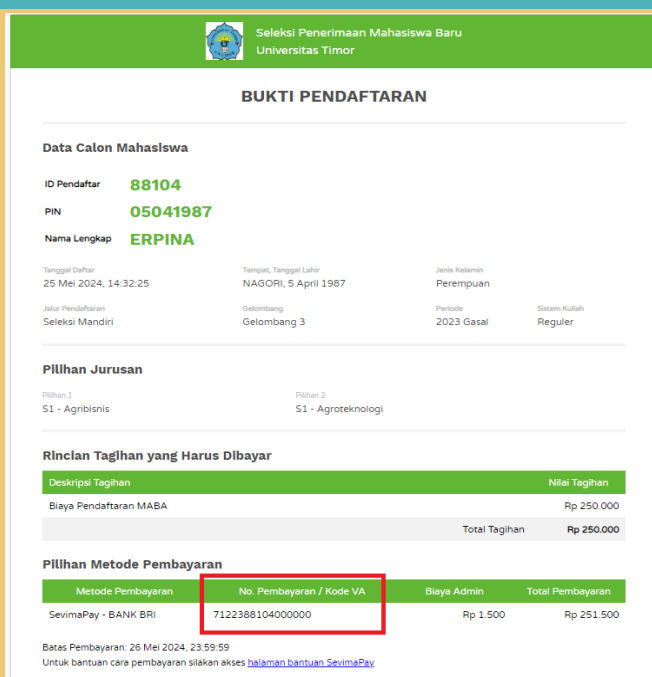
Seleksi Penerimaan Mahasiswa Baru
Universitas Timor

BUKTI PENDAFTARAN

Data Calon Mahasiswa

ID Pendaftar 88104
PIN 05041987
Nama Lengkap ERPINA

Tanggal Daftar
25 Mei 2024, 14:32:25

Tempat, Tanggal Lahir
NAGORI, 5 April 1987

Jenis Kelamin
Perempuan

Jalur Pendaftaran
Seleksi Mandiri

Gelombang
Gelombang 3

Periode
2023 Gasal

Sistem Kuliah
Reguler

Pilihan Jurusan

Pilihan 1
S1 - Agribisnis

Pilihan 2
S1 - Agroteknologi

Rincian Tagihan yang Harus Dibayar

| Deskripsi Tagihan | | Nilai Tagihan |
|---|---|---|
| Biaya Pendaftaran MABA | | Rp 250.000 |
| | Total Tagihan | Rp 250.000 |

Pilihan Metode Pembayaran

| Metode Pembayaran | No. Pembayaran / Kode VA | Biaya Admin | Total Pembayaran |
|---|---|---|---|
| SevimaPay - BANK BRI | 7122388104000000 | Rp 1.500 | Rp 251.500 |

Batas Pembayaran: 26 Mei 2024, 23:59:59
Untuk bantuan cara pembayaran silakan akses halaman bantuan SevimaPay